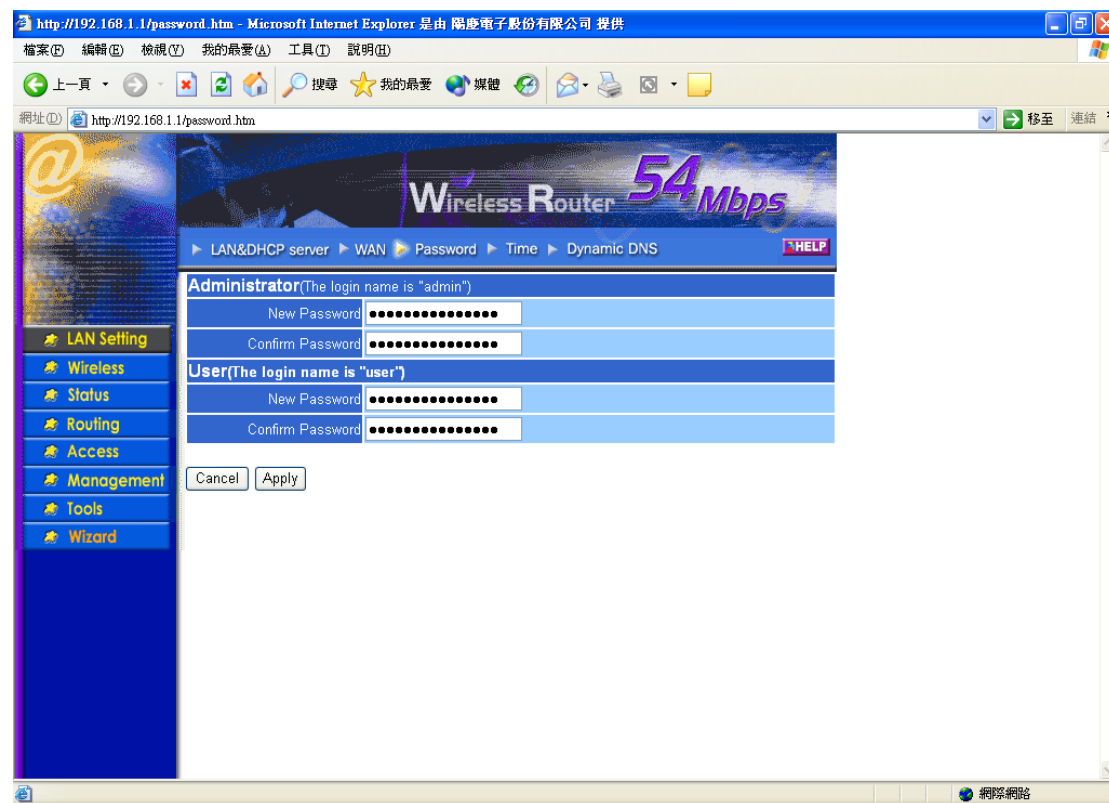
http://192.168.1.1/password.htm - Microsoft Internet Explorer 是由 陽慶電子股份有限公司 提供

檔案(F) 編輯(E) 檢視(V) 我的最愛(A) 工具(T) 說明(H)

上一頁 搜尋 我的最愛 媒體

網址(D) http://192.168.1.1/password.htm 移至 連結

Wireless Router 54 Mbps

LAN&DHCP server WAN Password Time Dynamic DNS HELP

Administrator(The login name is "admin")

| | |
|---|---|
| New Password | ●●●●●●●●●●●●●●● |
| Confirm Password | ●●●●●●●●●●●●●●● |

User(The login name is "user")

| | |
|---|---|
| New Password | ●●●●●●●●●●●●●●● |
| Confirm Password | ●●●●●●●●●●●●●●● |

Cancel Apply

LAN Setting
Wireless
Status
Routing
Access
Management
Tools
Wizard

網際網路